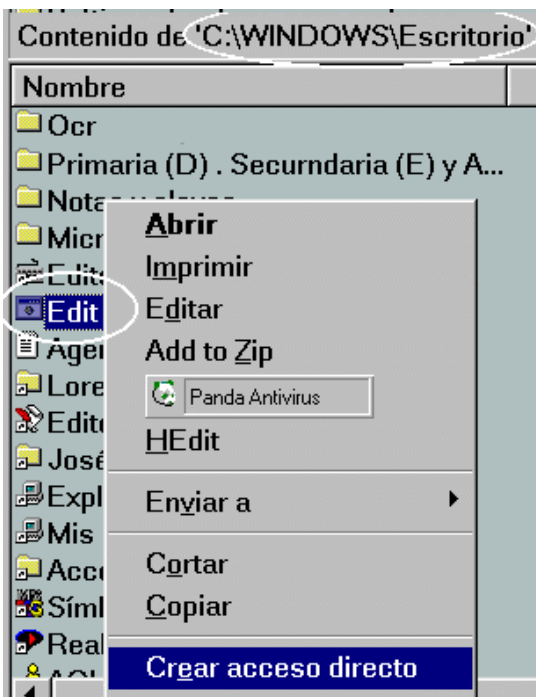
Contenido de 'C:\WINDOWS\Escritorio'

Nombre

Ocr

Primaria (D) . Secundaria (E) y A...

Nota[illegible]

Micr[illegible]

Edit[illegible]

Edit

Agen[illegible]

Lore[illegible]

Edit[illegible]

José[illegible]

Expl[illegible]

Mis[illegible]

Acc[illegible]

Síml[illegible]

Real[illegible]

Abrir

Imprimir

Editar

Add to Zip

Panda Antivirus

HEdit

Enviar a

Cortar

Copiar

Crear acceso directo